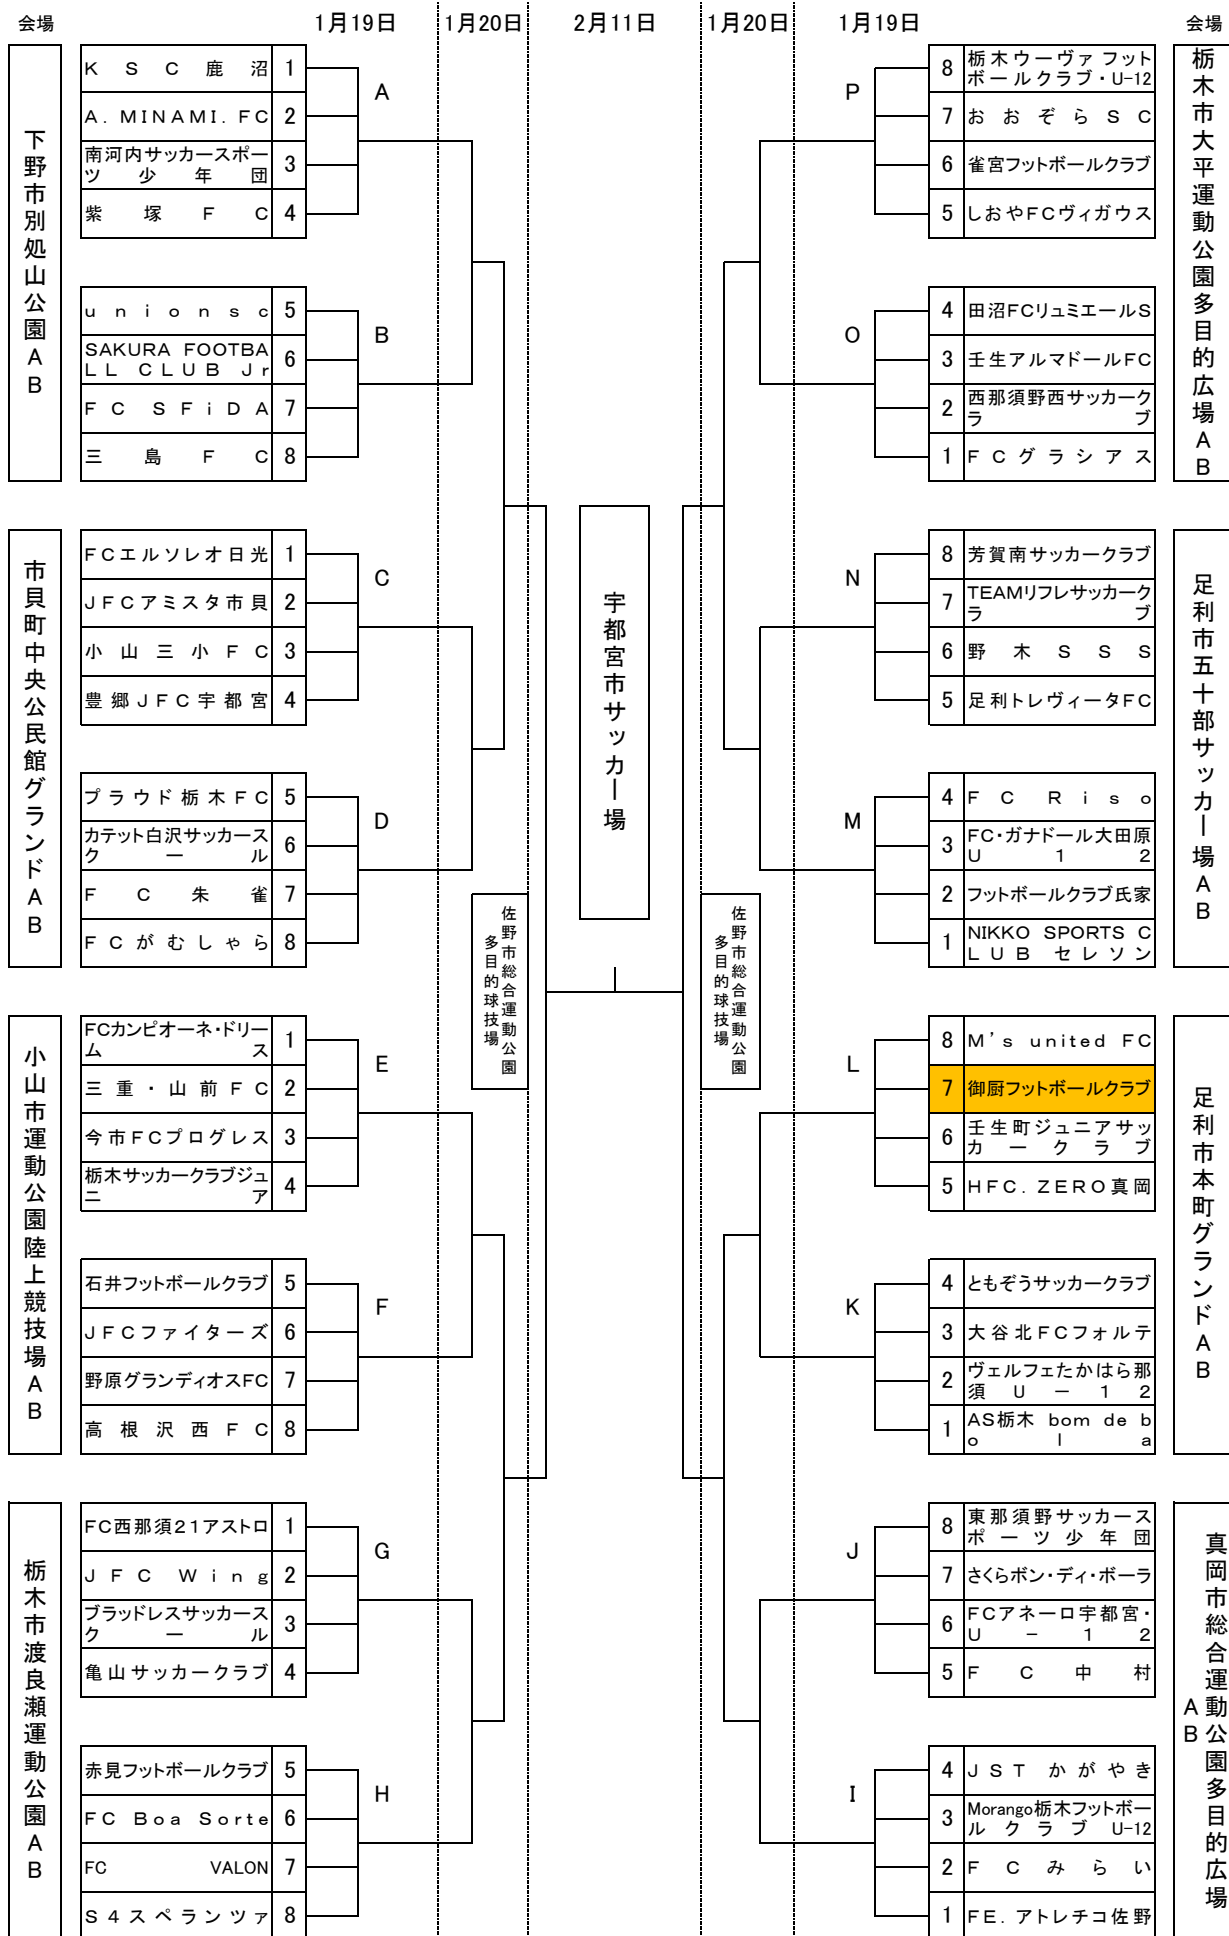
会場　1月19日　1月20日　2月11日　1月20日　1月19日　会場

下野市別処山公園AB

| 1 | KSC鹿沼 |
|---|---|
| 2 | A. MINAMI. FC |
| 3 | 南河内サッカースポーツ少年団 |
| 4 | 紫塚FC |
| 5 | union sc |
| 6 | SAKURA FOOTBALL CLUB Jr |
| 7 | FC SFiDA |
| 8 | 三島FC |

A
B

市貝町中央公民館グランドAB

| 1 | FCエルソレオ日光 |
|---|---|
| 2 | JFCアミスタ市貝 |
| 3 | 小山三小FC |
| 4 | 豊郷JFC宇都宮 |
| 5 | プラウド栃木FC |
| 6 | カテット白沢サッカースクール |
| 7 | FC朱雀 |
| 8 | FCがむしゃら |

C
D

小山市運動公園陸上競技場AB

| 1 | FCカンピオーネ・ドリーム |
|---|---|
| 2 | 三重・山前FC |
| 3 | 今市FCプログレス |
| 4 | 栃木サッカークラブジュニア |
| 5 | 石井フットボールクラブ |
| 6 | JFCファイターズ |
| 7 | 野原グランディオスFC |
| 8 | 高根沢西FC |

E
F

栃木市渡良瀬運動公園AB

| 1 | FC西那須21アストロ |
|---|---|
| 2 | JFC Wing |
| 3 | ブラッドレスサッカースクール |
| 4 | 亀山サッカークラブ |
| 5 | 赤見フットボールクラブ |
| 6 | FC Boa Sorte |
| 7 | FC VALON |
| 8 | S4スペランツァ |

G
H

佐野市総合運動公園多目的球技場

宇都宮市サッカー場

佐野市総合運動公園多目的球技場

栃木市大平運動公園多目的広場AB

| 8 | 栃木ウーヴァフットボールクラブ・U-12 |
|---|---|
| 7 | おおぞらSC |
| 6 | 雀宮フットボールクラブ |
| 5 | しおやFCヴィガウス |
| 4 | 田沼FCリュミエールS |
| 3 | 壬生アルマドールFC |
| 2 | 西那須野西サッカークラブ |
| 1 | FCグラシアス |

P
O

足利市五十部サッカー場AB

| 8 | 芳賀南サッカークラブ |
|---|---|
| 7 | TEAMリフレサッカークラブ |
| 6 | 野木SSS |
| 5 | 足利トレヴィータFC |
| 4 | FC Riso |
| 3 | FC・ガナドール大田原U12 |
| 2 | フットボールクラブ氏家 |
| 1 | NIKKO SPORTS CLUB セレソン |

N
M

足利市本町グランドAB

| 8 | M's united FC |
|---|---|
| 7 | 御厨フットボールクラブ |
| 6 | 壬生町ジュニアサッカークラブ |
| 5 | HFC. ZERO真岡 |
| 4 | ともぞうサッカークラブ |
| 3 | 大谷北FCフォルテ |
| 2 | ヴェルフェたかはら那須U-12 |
| 1 | AS栃木 bom de bola |

L
K

真岡市総合運動公園多目的広場AB

| 8 | 東那須野サッカースポーツ少年団 |
|---|---|
| 7 | さくらボン・ディ・ボーラ |
| 6 | FCアネーロ宇都宮・U-12 |
| 5 | FC中村 |
| 4 | JST かがやき |
| 3 | Morango栃木フットボールクラブU-12 |
| 2 | FCみらい |
| 1 | FE. アトレチコ佐野 |

J
I